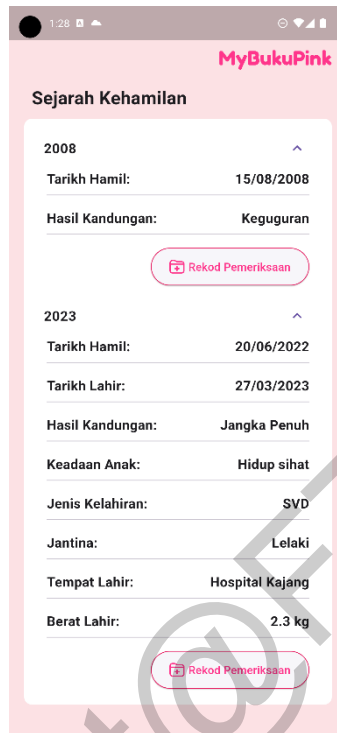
1:28

MyBukuPink

Sejarah Kehamilan

2008

| | |
|---|---|
| Tarikh Hamil: | 15/08/2008 |
| Hasil Kandungan: | Keguguran |

Rekod Pemeriksaan

2023

| | |
|---|---|
| Tarikh Hamil: | 20/06/2022 |
| Tarikh Lahir: | 27/03/2023 |
| Hasil Kandungan: | Jangka Penuh |
| Keadaan Anak: | Hidup sihat |
| Jenis Kelahiran: | SVD |
| Jantina: | Lelaki |
| Tempat Lahir: | Hospital Kajang |
| Berat Lahir: | 2.3 kg |

Rekod Pemeriksaan